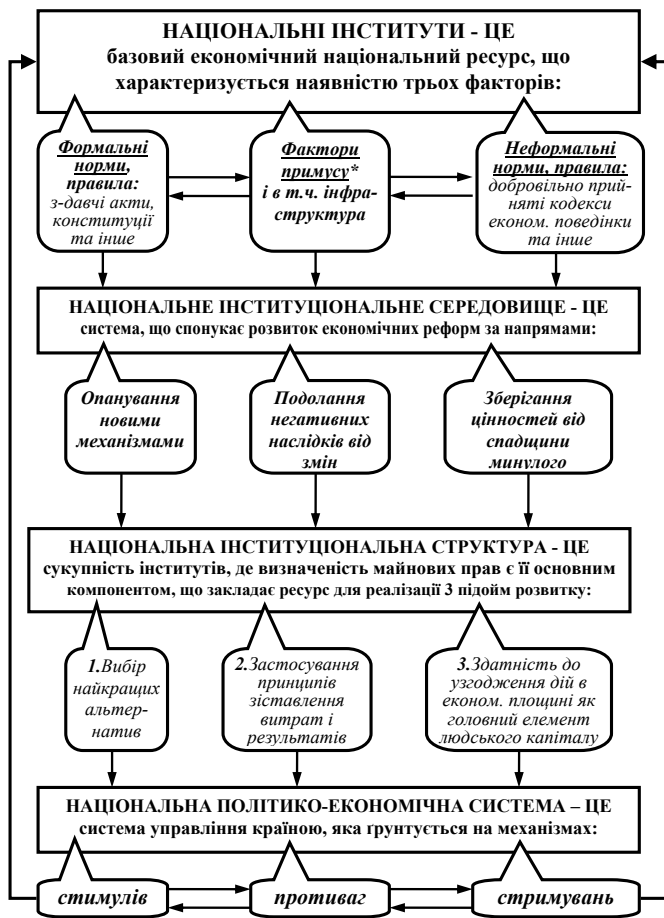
НАЦІОНАЛЬНІ ІНСТИТУТИ - ЦЕ
базовий економічний національний ресурс, що характеризується наявністю трьох факторів:

Формальні норми, правила: з-давчі акти, конституції та інше

Фактори примусу* і в т.ч. інфраструктура

Неформальні норми, правила: добровільно прийняті кодекси економ. поведінки та інше

НАЦІОНАЛЬНЕ ІНСТИТУЦІОНАЛЬНЕ СЕРЕДОВИЩЕ - ЦЕ
система, що спонукає розвиток економічних реформ за напрямами:

Опанування новими механізмами

Подолання негативних наслідків від змін

Зберігання цінностей від спадщини минулого

НАЦІОНАЛЬНА ІНСТИТУЦІОНАЛЬНА СТРУКТУРА - ЦЕ
сукупність інститутів, де визначеність майнових прав є її основним компонентом, що закладає ресурс для реалізації 3 підойм розвитку:

1.Вибір найкращих альтернатив

2.Застосування принципів зіставлення витрат і результатів

3.Здатність до узгодження дій в економ. площині як головний елемент людського капіталу

НАЦІОНАЛЬНА ПОЛІТИКО-ЕКОНОМІЧНА СИСТЕМА – ЦЕ
система управління країною, яка ґрунтується на механізмах:

стимулів

противаг

стримувань